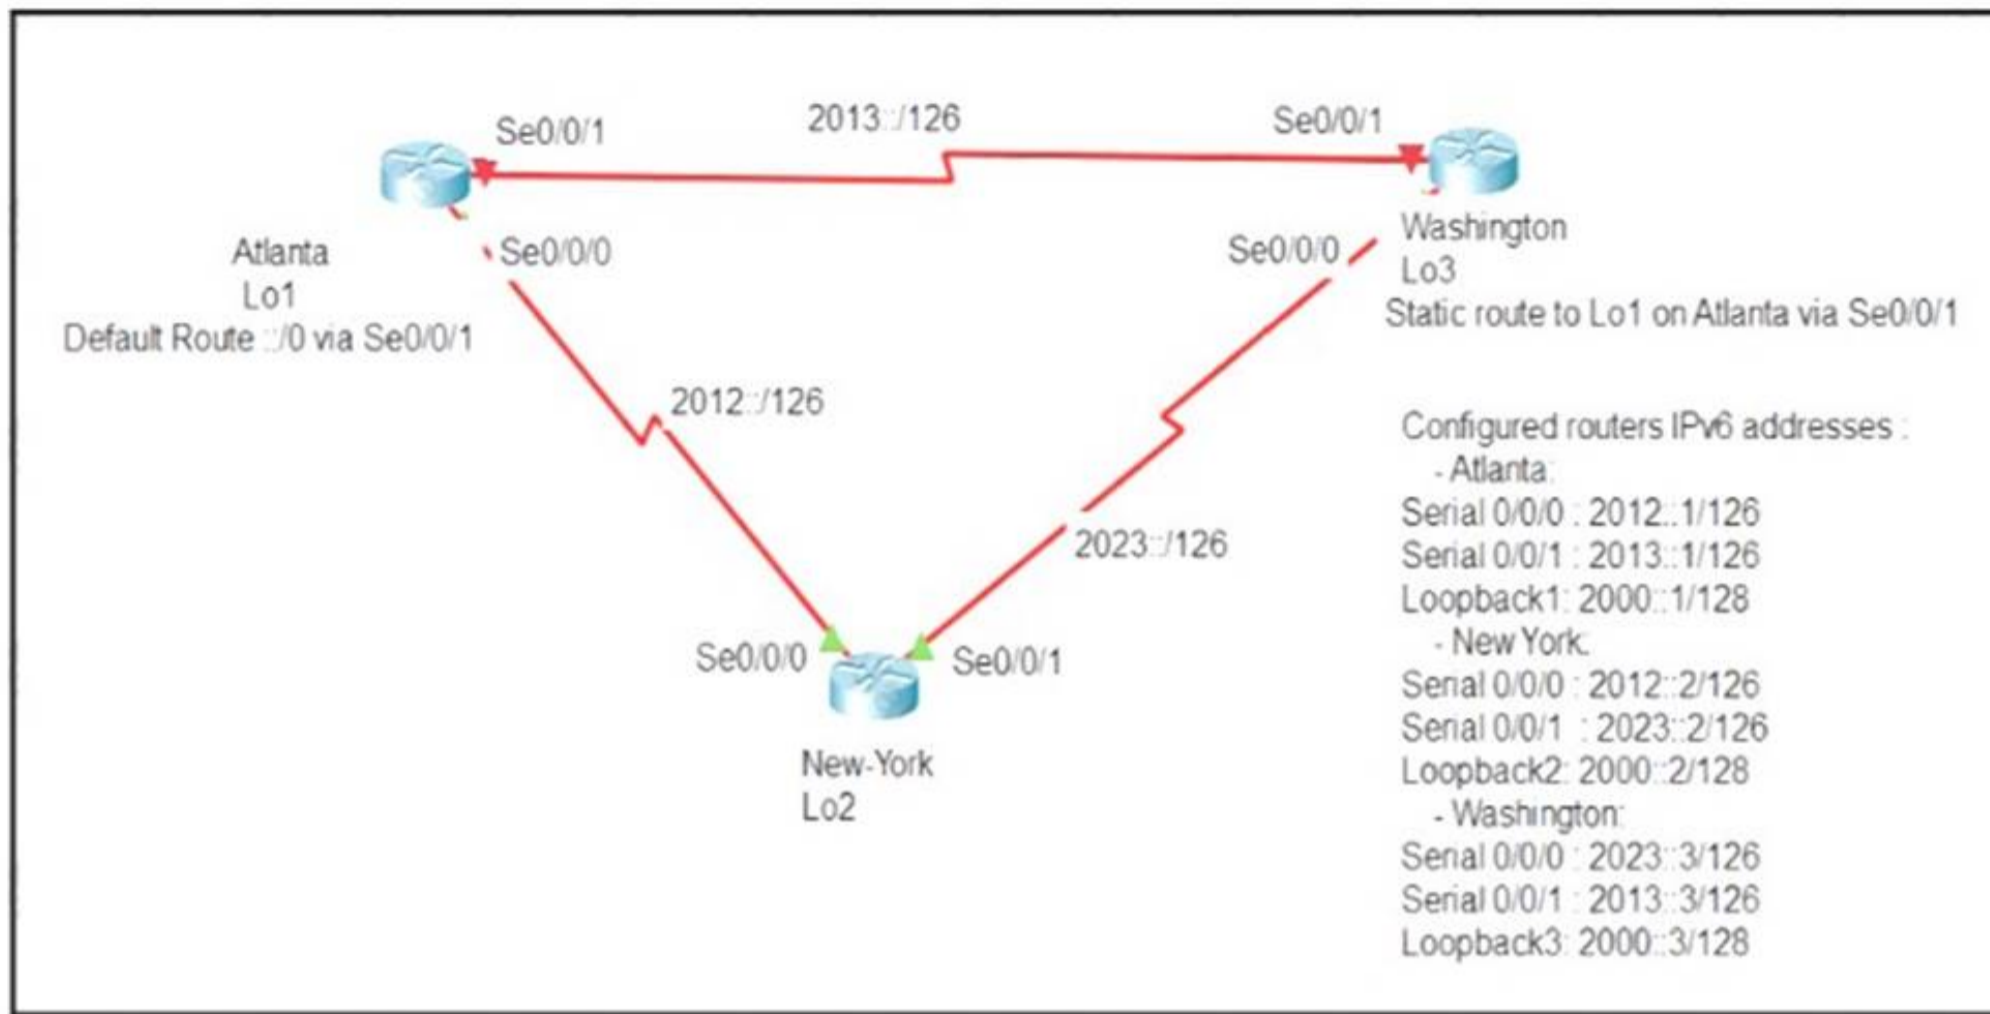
Se0/0/1

2013::/126

Se0/0/1

Atlanta
Lo1
Default Route ::/0 via Se0/0/1

Se0/0/0

Se0/0/0

Washington
Lo3
Static route to Lo1 on Atlanta via Se0/0/1

2012::/126

2023::/126

Se0/0/0

Se0/0/1

New-York
Lo2

Configured routers IPv6 addresses :
- Atlanta:
Serial 0/0/0 : 2012::1/126
Serial 0/0/1 : 2013::1/126
Loopback1: 2000::1/128
- New York:
Serial 0/0/0 : 2012::2/126
Serial 0/0/1 : 2023::2/126
Loopback2: 2000::2/128
- Washington:
Serial 0/0/0 : 2023::3/126
Serial 0/0/1 : 2013::3/126
Loopback3: 2000::3/128